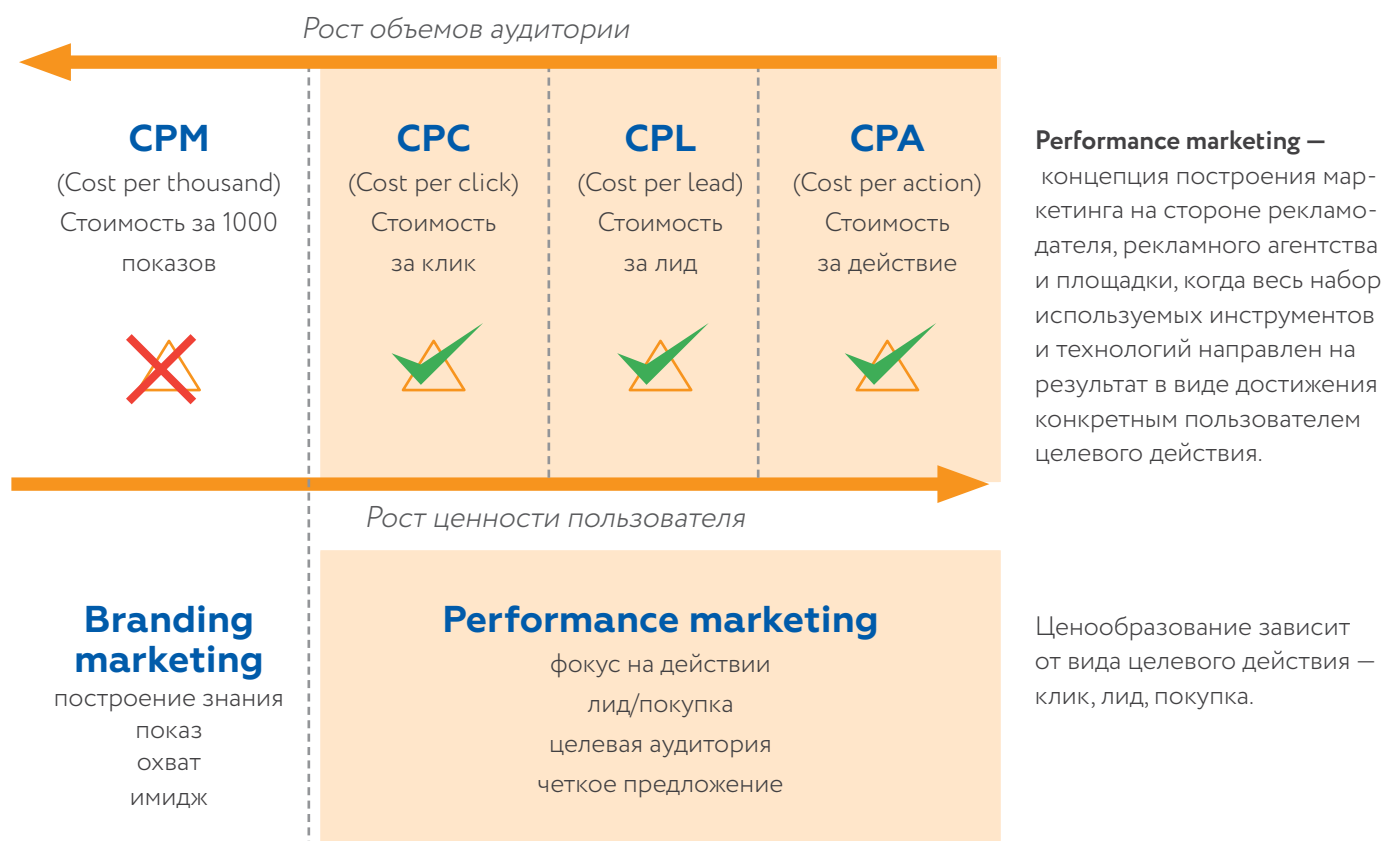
Рост объемов аудитории

CPM
(Cost per thousand)
Стоимость за 1000 показов

CPC
(Cost per click)
Стоимость за клик

CPL
(Cost per lead)
Стоимость за лид

CPA
(Cost per action)
Стоимость за действие

**Performance marketing —** концепция построения маркетинга на стороне рекламодателя, рекламного агентства и площадки, когда весь набор используемых инструментов и технологий направлен на результат в виде достижения конкретным пользователем целевого действия.

Рост ценности пользователя

Branding marketing
построение знания
показ
охват
имидж

Performance marketing
фокус на действии
лид/покупка
целевая аудитория
четкое предложение

Ценообразование зависит от вида целевого действия — клик, лид, покупка.